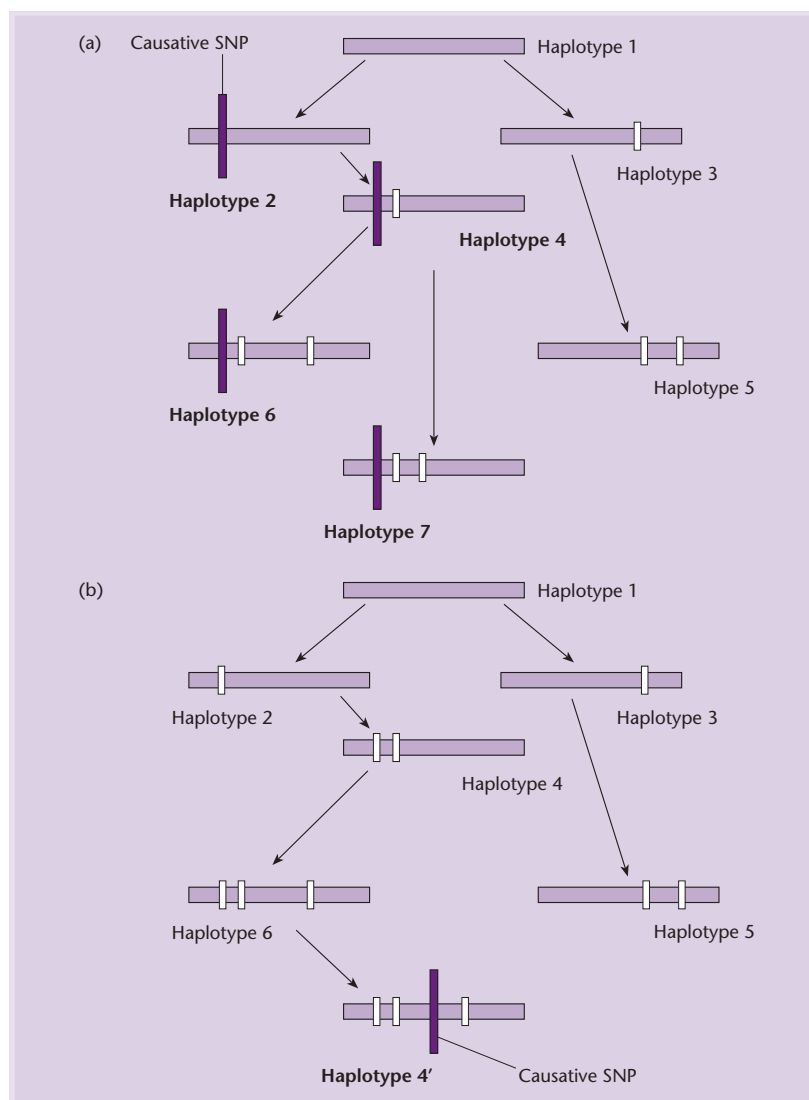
(a)

Causative SNP

Haplotype 1

Haplotype 2

Haplotype 3

Haplotype 4

Haplotype 6

Haplotype 5

Haplotype 7

(b)

Haplotype 1

Haplotype 2

Haplotype 3

Haplotype 4

Haplotype 6

Haplotype 5

Haplotype 4'

Causative SNP